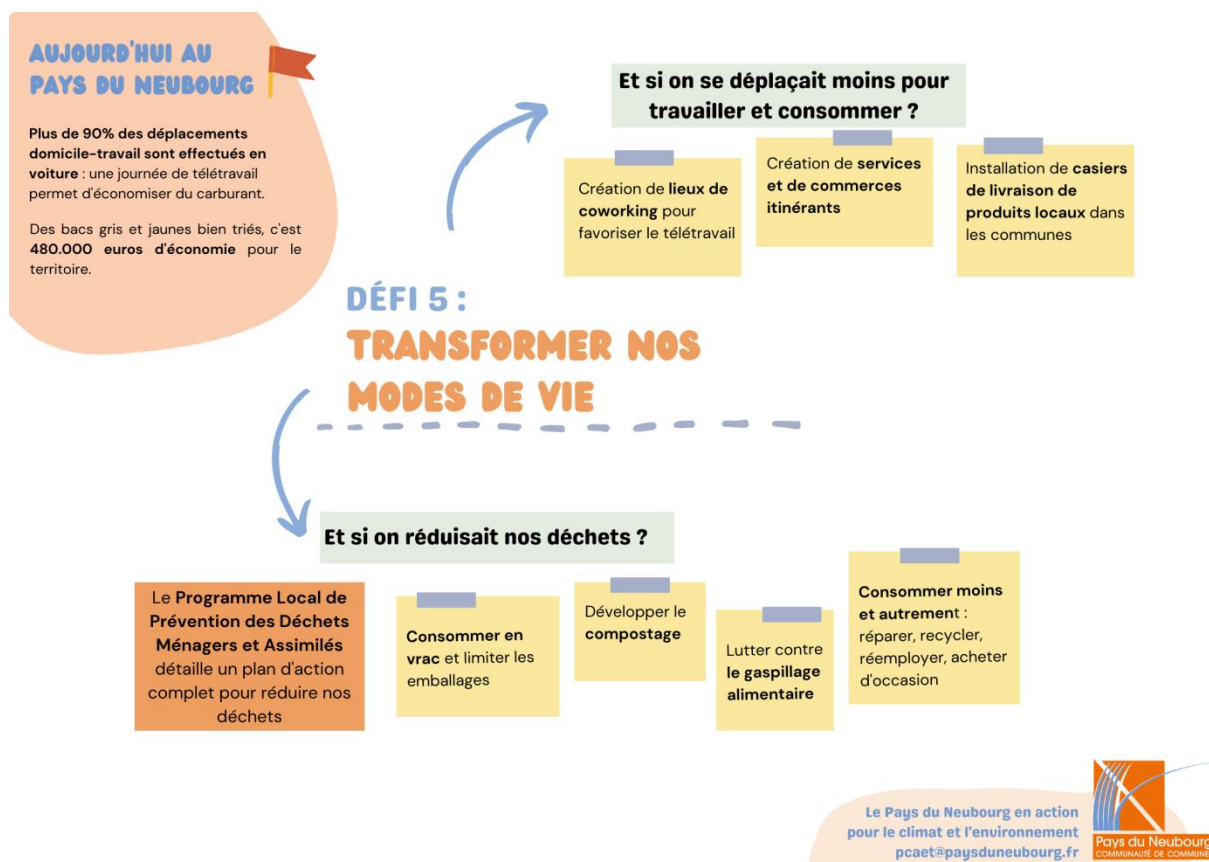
AUJOURD'HUI AU PAYS DU NEUBOURG

Plus de 90% des déplacements domicile-travail sont effectués en voiture : une journée de télétravail permet d'économiser du carburant.

Des bacs gris et jaunes bien triés, c'est 480.000 euros d'économie pour le territoire.

Et si on se déplaçait moins pour travailler et consommer ?

Création de lieux de coworking pour favoriser le télétravail

Création de services et de commerces itinérants

Installation de casiers de livraison de produits locaux dans les communes

DÉFI 5 :
TRANSFORMER NOS MODES DE VIE

Et si on réduisait nos déchets ?

Le Programme Local de Prévention des Déchets Ménagers et Assimilés détaille un plan d'action complet pour réduire nos déchets

Consommer en vrac et limiter les emballages

Développer le compostage

Lutter contre le gaspillage alimentaire

Consommer moins et autrement : réparer, recycler, réemployer, acheter d'occasion

Le Pays du Neubourg en action pour le climat et l'environnement
pcaet@paysduneubourg.fr

Pays du Neubourg
COMMUNAUTÉ DE COMMUNE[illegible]